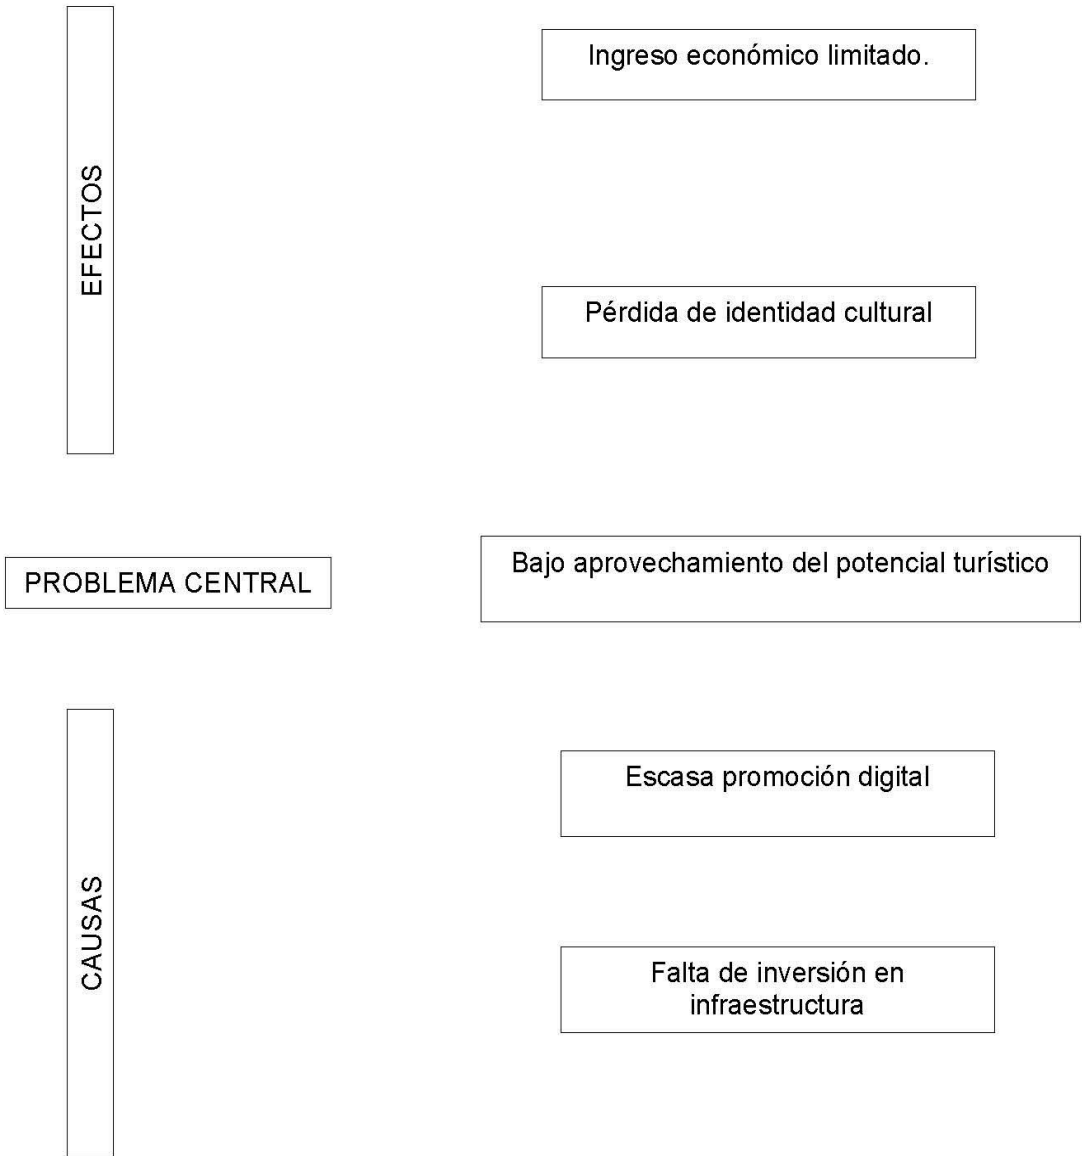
EFECTOS

Ingreso económico limitado.

Pérdida de identidad cultural

PROBLEMA CENTRAL

Bajo aprovechamiento del potencial turístico

CAUSAS

Escasa promoción digital

Falta de inversión en infraestructura